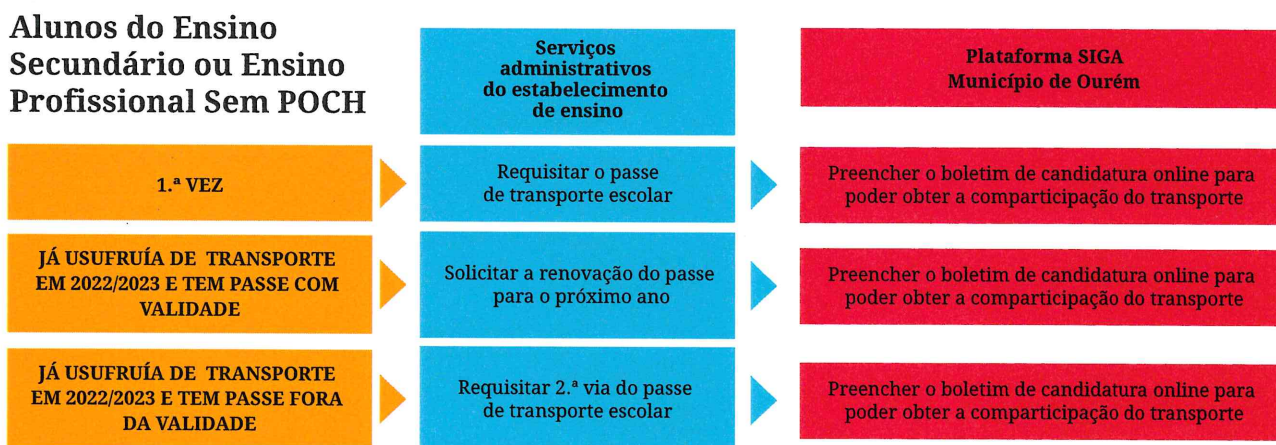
Alunos do Ensino Secundário ou Ensino Profissional Sem POCH

Serviços administrativos do estabelecimento de ensino

Plataforma SIGA Município de Ourém

1.ª VEZ

Requisitar o passe de transporte escolar

Preencher o boletim de candidatura online para poder obter a comparticipação do transporte

JÁ USUFRUÍA DE TRANSPORTE EM 2022/2023 E TEM PASSE COM VALIDADE

Solicitar a renovação do passe para o próximo ano

Preencher o boletim de candidatura online para poder obter a comparticipação do transporte

JÁ USUFRUÍA DE TRANSPORTE EM 2022/2023 E TEM PASSE FORA DA VALIDADE

Requisitar 2.ª via do passe de transporte escolar

Preencher o boletim de candidatura online para poder obter a comparticipação do transporte